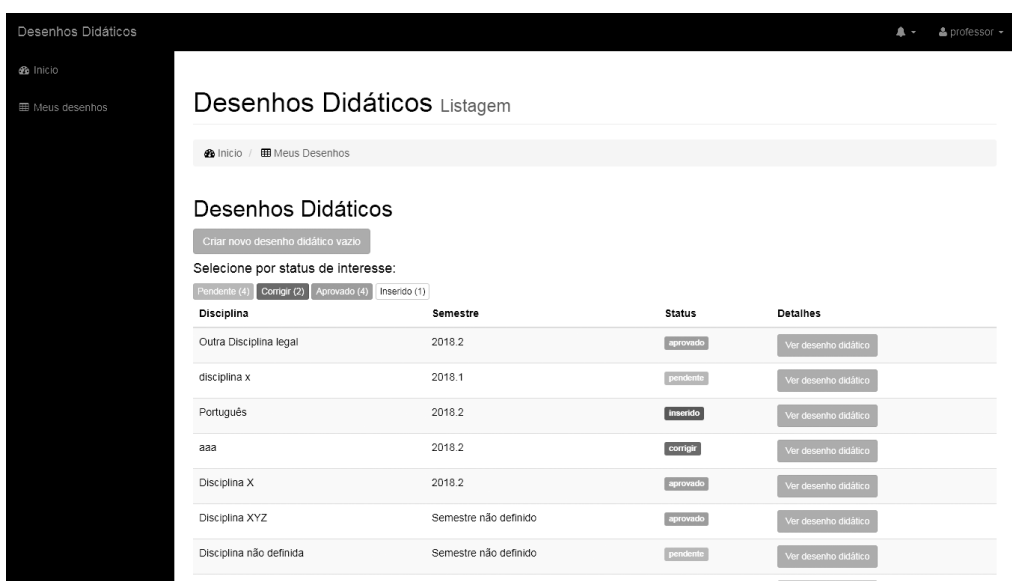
Desenhos Didáticos

professor

Inicio

Meus desenhos

Desenhos Didáticos Listagem

Inicio / Meus Desenhos

Desenhos Didáticos

Criar novo desenho didático vazio

Selecione por status de interesse:

Pendente (4) Corrigir (2) Aprovado (4) Inserido (1)

| Disciplina | Semestre | Status | Detalhes |
|---|---|---|---|
| Outra Disciplina legal | 2018.2 | aprovado | Ver desenho didático |
| disciplina x | 2018.1 | pendente | Ver desenho didático |
| Português | 2018.2 | inserido | Ver desenho didático |
| aaa | 2018.2 | corrigir | Ver desenho didático |
| Disciplina X | 2018.2 | aprovado | Ver desenho didático |
| Disciplina XYZ | Semestre não definido | aprovado | Ver desenho didático |
| Disciplina não definida | Semestre não definido | pendente | Ver desenho didático |